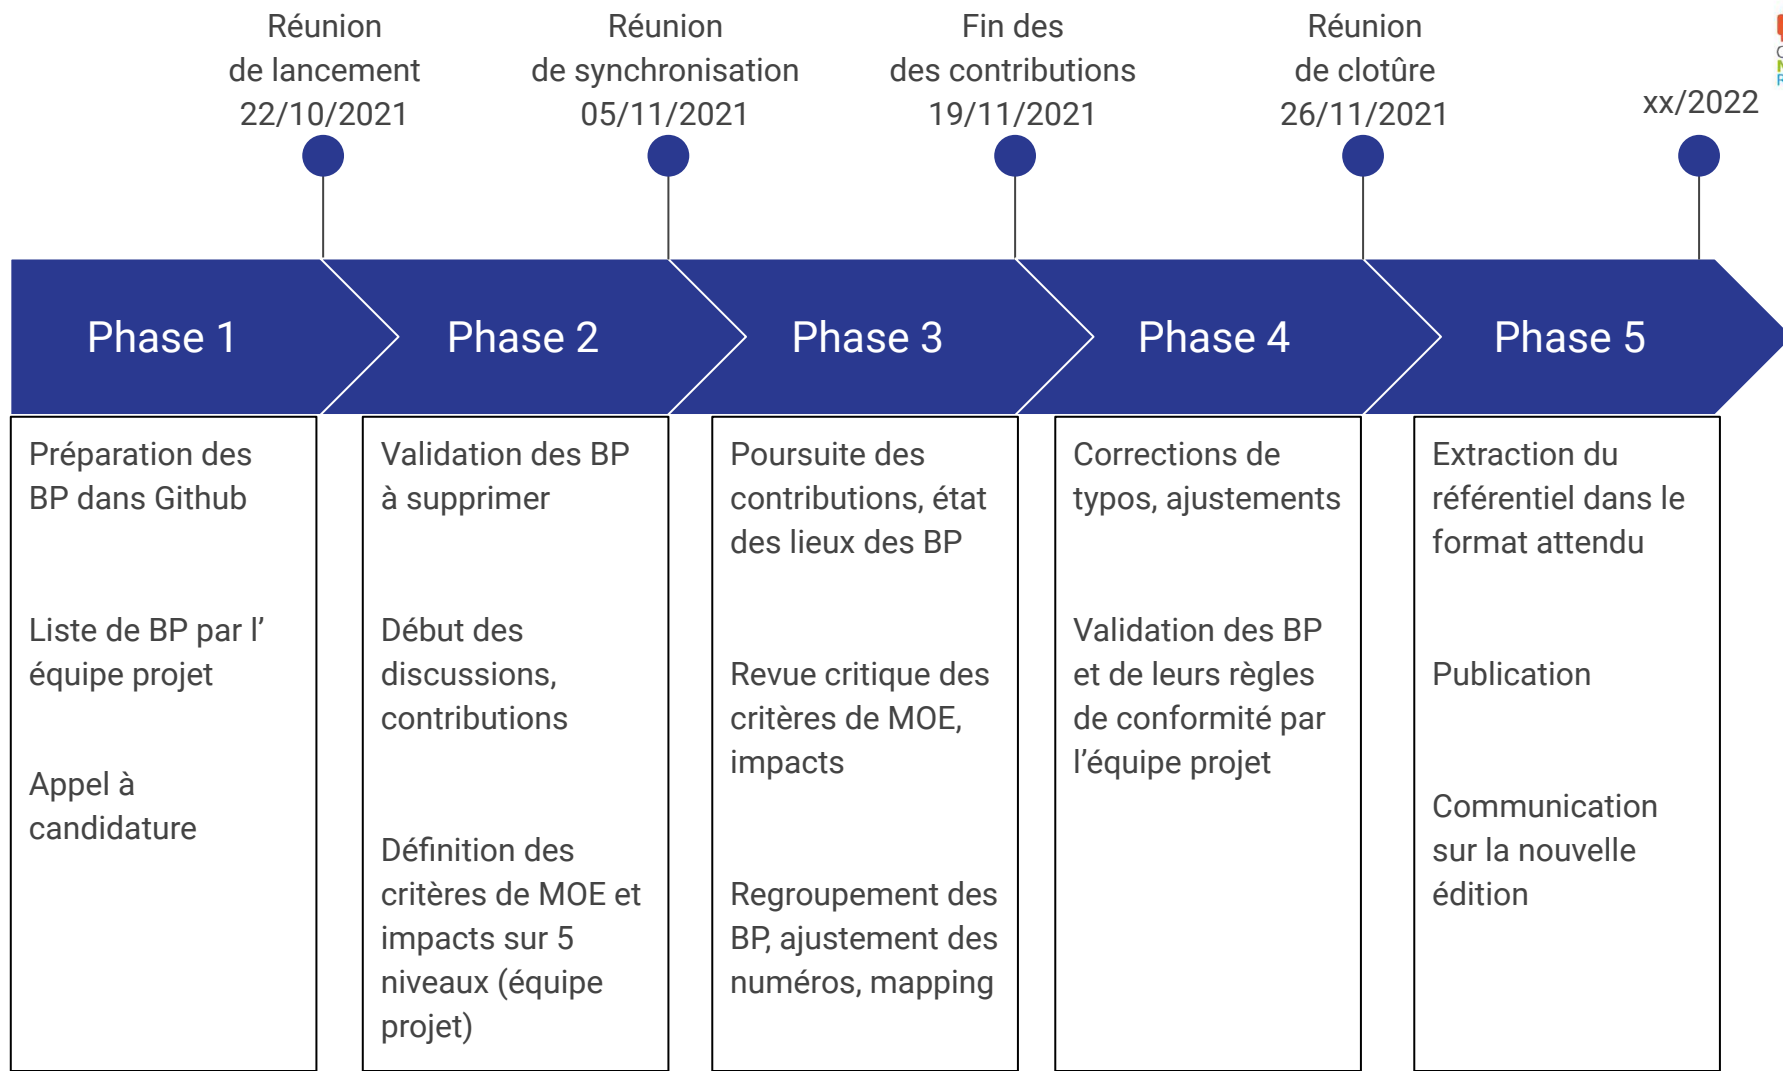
Réunion de lancement 22/10/2021

Réunion de synchronisation 05/11/2021

Fin des des contributions 19/11/2021

Réunion de clotûre 26/11/2021

xx/2022

Phase 1

Phase 2

Phase 3

Phase 4

Phase 5

Préparation des BP dans Github

Liste de BP par l' équipe projet

Appel à candidature

Validation des BP à supprimer

Début des discussions, contributions

Définition des critères de MOE et impacts sur 5 niveaux (équipe projet)

Poursuite des contributions, état des lieux des BP

Revue critique des critères de MOE, impacts

Regroupement des BP, ajustement des numéros, mapping

Corrections de typos, ajustements

Validation des BP et de leurs règles de conformité par l'équipe projet

Extraction du référentiel dans le format attendu

Publication

Communication sur la nouvelle édition